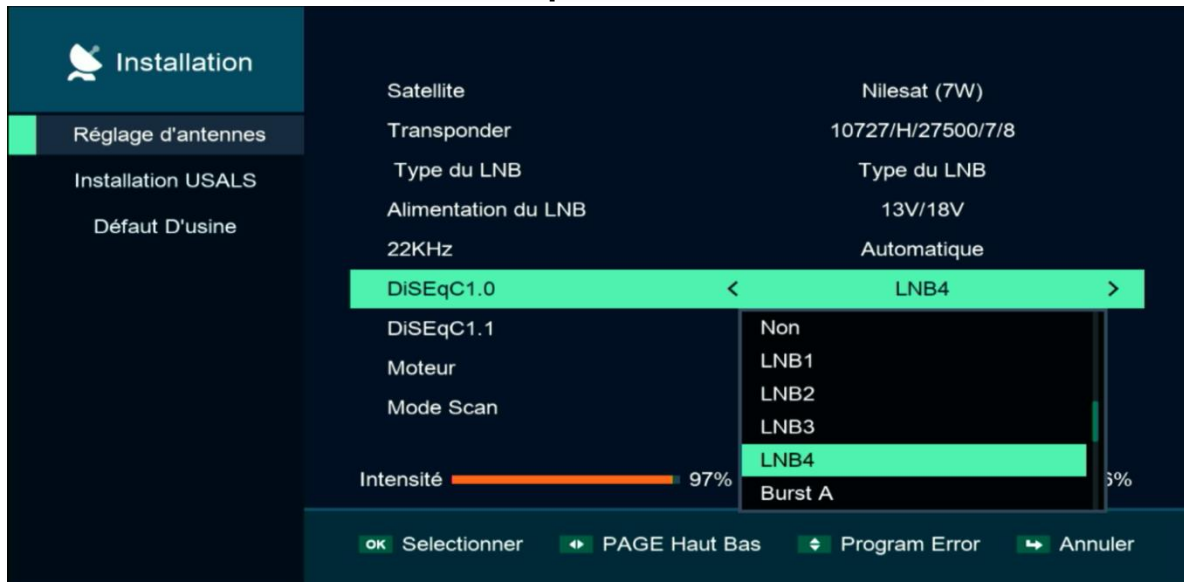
Installation

Réglage d'antennes
Installation USALS
Défaut D'usine

| | |
|---|---|
| Satellite | Nilesat (7W) |
| Transponder | 10727/H/27500/7/8 |
| Type du LNB | Type du LNB |
| Alimentation du LNB | 13V/18V |
| 22KHz | Automatique |
| DiSEqC1.0 | < LNB4 > |
| DiSEqC1.1 | |
| Moteur | |
| Mode Scan | |

Non
LNB1
LNB2
LNB3
LNB4
Burst A

Intensité 97%
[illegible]%

OK Selectionner PAGE Haut Bas Program Error Annuler